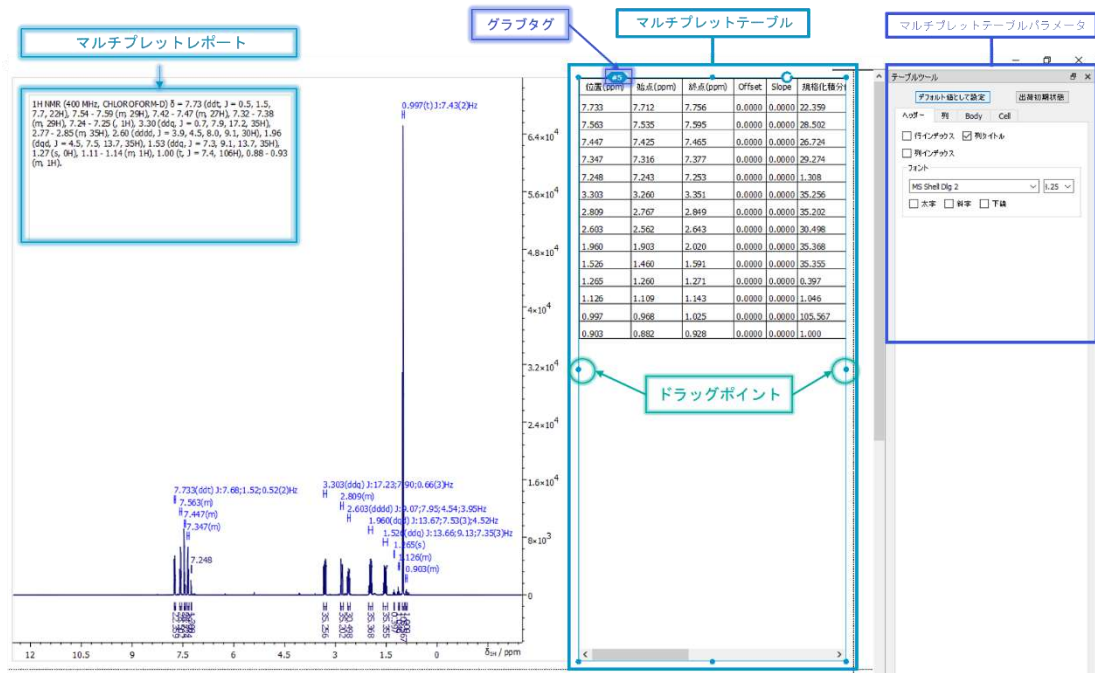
マルチプレットレポート

グラブタグ

マルチプレットテーブル

マルチプレットテーブルパラメータ

1H NMR (400 MHz, CHLOROFORM-D) δ = 7.73 (ddt, J = 0.5, 1.5, 7.7, 22H), 7.54 - 7.59 (m, 29H), 7.42 - 7.47 (m, 27H), 7.32 - 7.38 (m, 29H), 7.24 - 7.25 (, 1H), 3.30 (ddq, J = 0.7, 7.9, 17.2, 35H), 2.77 - 2.85 (m, 35H), 2.60 (dddd, J = 3.9, 4.5, 8.0, 9.1, 30H), 1.96 (ddq, J = 4.5, 7.5, 13.7, 35H), 1.53 (ddq, J = 7.3, 9.1, 13.7, 35H), 1.27 (s, 0H), 1.11 - 1.14 (m, 1H), 1.00 (t, J = 7.4, 106H), 0.88 - 0.93 (m, 1H).

0.997(t) J:7.43(2)Hz

7.733(ddt) J:7.68;1.52;0.52(2)Hz
7.563(m)
7.447(m)
7.347(m)
7.248

3.303(ddq) J:17.23;7.90;0.66(3)Hz
2.809(m)
2.603(dddd) J:9.07;7.95;4.54;3.95Hz
1.960(ddq) J:13.67;7.53(3);4.52Hz
1.526(ddq) J:13.66;9.13;7.35(3)Hz
1.265(s)
1.126(m)
0.903(m)

$6.4\times10^4$
$5.6\times10^4$
$4.8\times10^4$
$4\times10^4$
$3.2\times10^4$
$2.4\times10^4$
$1.6\times10^4$
$8\times10^3$
0

35.256
35.202
30.498
35.368
35.355

12 10.5 9 7.5 6 4.5 3 1.5 0 $\delta_{1H}$ / ppm

#5

| 位置(ppm) | 始点(ppm) | 終点(ppm) | Offset | Slope | 規格化積分 |
|---|---|---|---|---|---|
| 7.733 | 7.712 | 7.756 | 0.0000 | 0.0000 | 22.359 |
| 7.563 | 7.535 | 7.595 | 0.0000 | 0.0000 | 28.502 |
| 7.447 | 7.425 | 7.465 | 0.0000 | 0.0000 | 26.724 |
| 7.347 | 7.316 | 7.377 | 0.0000 | 0.0000 | 29.274 |
| 7.248 | 7.243 | 7.253 | 0.0000 | 0.0000 | 1.308 |
| 3.303 | 3.260 | 3.351 | 0.0000 | 0.0000 | 35.256 |
| 2.809 | 2.767 | 2.849 | 0.0000 | 0.0000 | 35.202 |
| 2.603 | 2.562 | 2.643 | 0.0000 | 0.0000 | 30.498 |
| 1.960 | 1.903 | 2.020 | 0.0000 | 0.0000 | 35.368 |
| 1.526 | 1.460 | 1.591 | 0.0000 | 0.0000 | 35.355 |
| 1.265 | 1.260 | 1.271 | 0.0000 | 0.0000 | 0.397 |
| 1.126 | 1.109 | 1.143 | 0.0000 | 0.0000 | 1.046 |
| 0.997 | 0.968 | 1.025 | 0.0000 | 0.0000 | 105.567 |
| 0.903 | 0.882 | 0.928 | 0.0000 | 0.0000 | 1.000 |

ドラッグポイント

テーブルツール
デフォルト値として設定　出荷初期状態
ヘッダー　列　Body　Cell
行インデックス　列タイトル
列インデックス
フォント
MS Shell Dlg 2　1.25
太字　斜体　下線